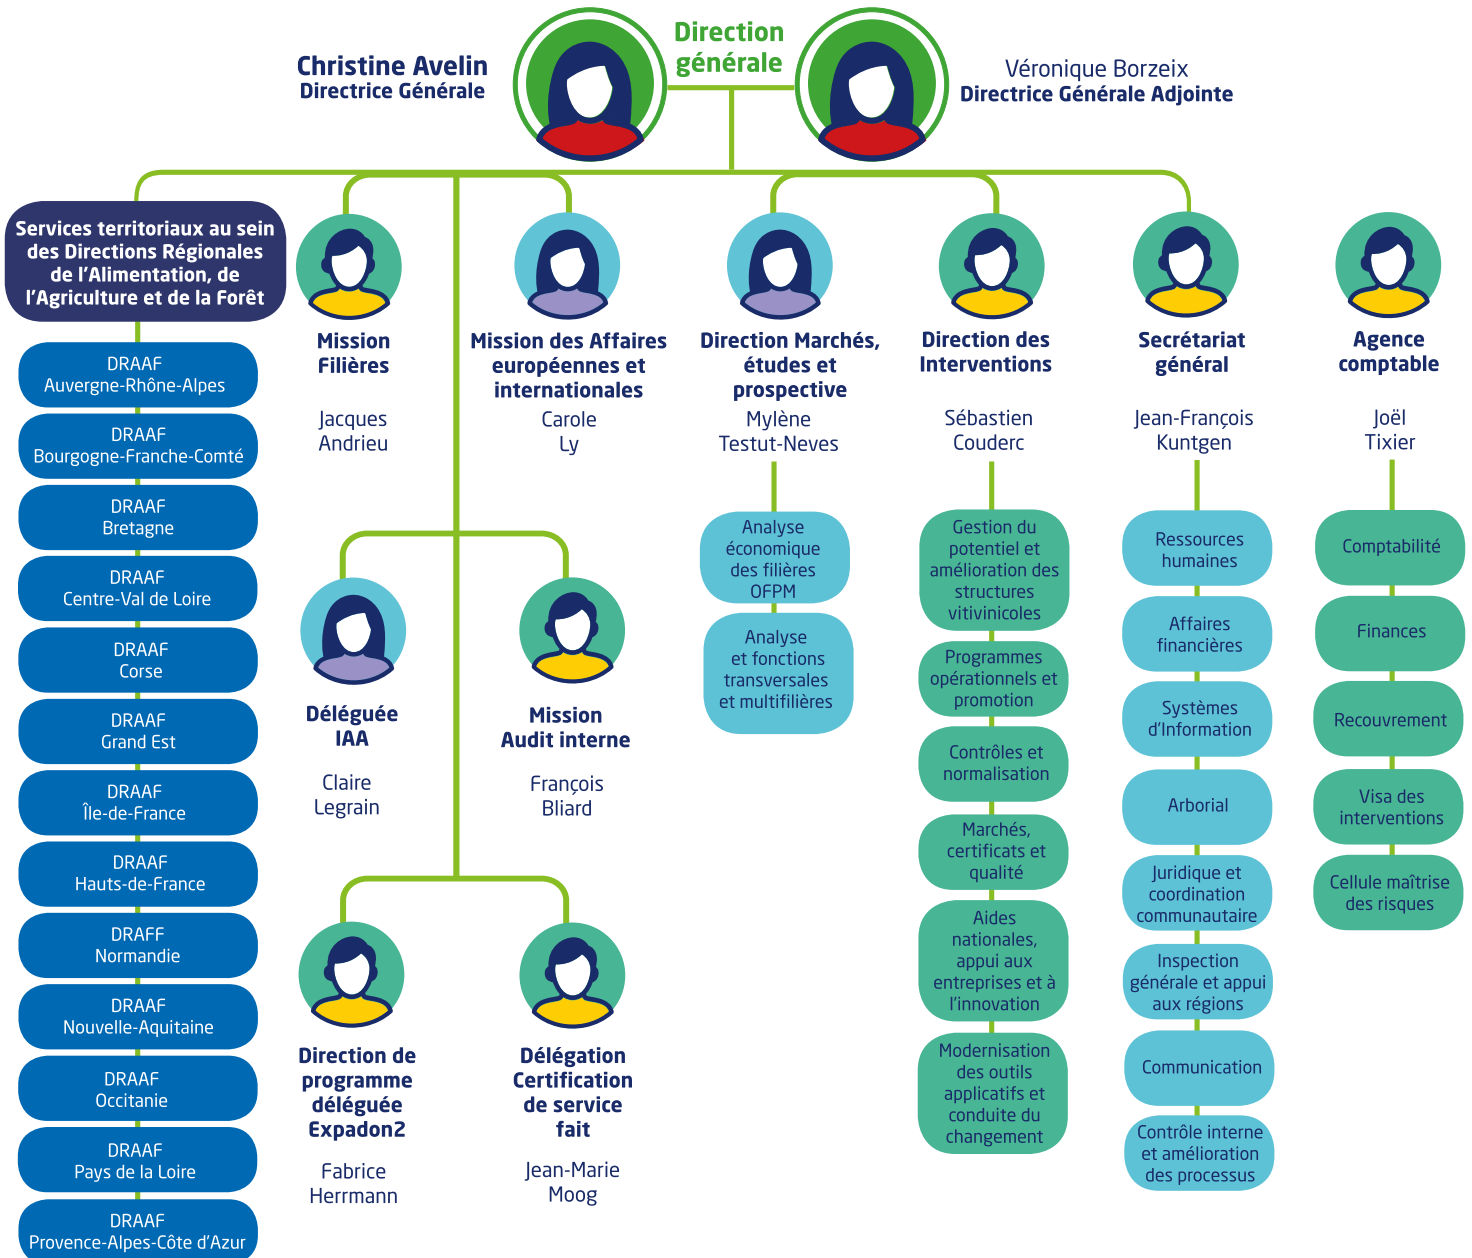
Christine Avelin
Directrice Générale

Direction générale

Véronique Borzeix
Directrice Générale Adjointe

Services territoriaux au sein des Directions Régionales de l'Alimentation, de l'Agriculture et de la Forêt

DRAAF Auvergne-Rhône-Alpes
DRAAF Bourgogne-Franche-Comté
DRAAF Bretagne
DRAAF Centre-Val de Loire
DRAAF Corse
DRAAF Grand Est
DRAAF Île-de-France
DRAAF Hauts-de-France
DRAFF Normandie
DRAAF Nouvelle-Aquitaine
DRAAF Occitanie
DRAAF Pays de la Loire
DRAAF Provence-Alpes-Côte d'Azur

Mission Filières
Jacques Andrieu

Mission des Affaires européennes et internationales
Carole Ly

Direction Marchés, études et prospective
Mylène Testut-Neves

Analyse économique des filières OFPM
Analyse et fonctions transversales et multifilières

Direction des Interventions
Sébastien Couderc

Gestion du potentiel et amélioration des structures vitivinicoles
Programmes opérationnels et promotion
Contrôles et normalisation
Marchés, certificats et qualité
Aides nationales, appui aux entreprises et à l'innovation
Modernisation des outils applicatifs et conduite du changement

Secrétariat général
Jean-François Kuntgen

Ressources humaines
Affaires financières
Systèmes d'Information
Arborial
Juridique et coordination communautaire
Inspection générale et appui aux régions
Communication
Contrôle interne et amélioration des processus

Agence comptable
Joël Tixier

Comptabilité
Finances
Recouvrement
Visa des interventions
Cellule maîtrise des risques

Déléguée IAA
Claire Legrain

Mission Audit interne
François Bliard

Direction de programme déléguée Expadon2
Fabrice Herrmann

Délégation Certification de service fait
Jean-Marie Moog